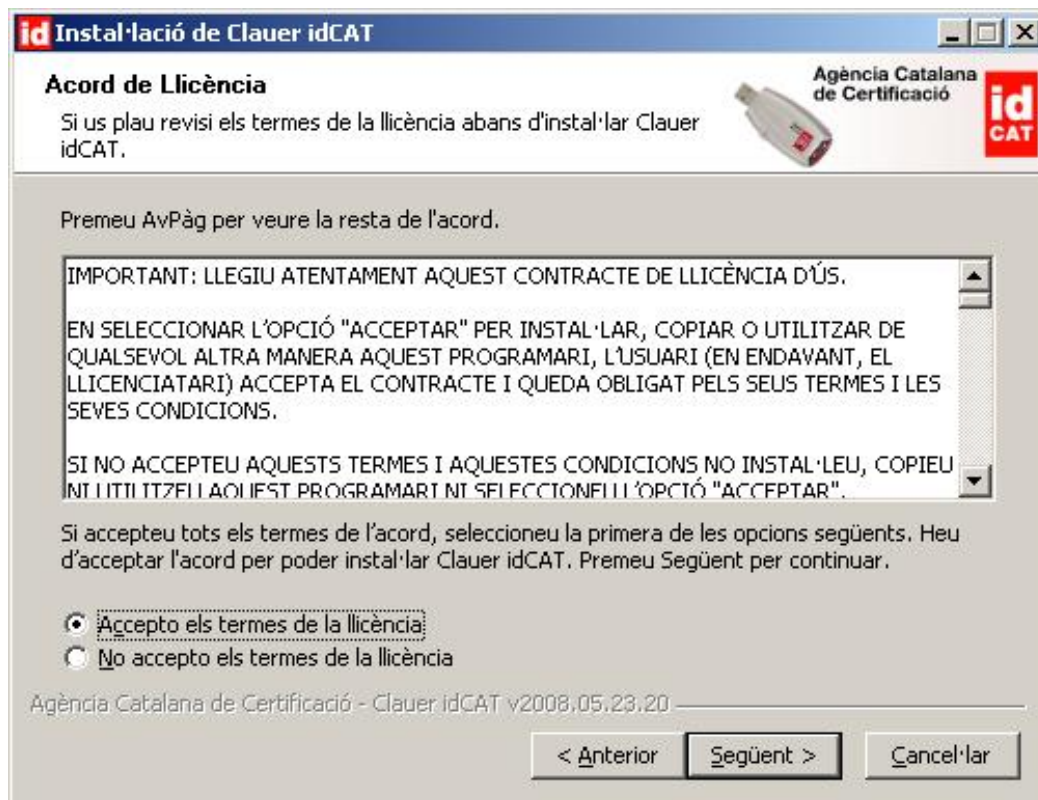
id Instal·lació de Clauer idCAT

Acord de Llicència
Si us plau revisi els termes de la llicència abans d'instal·lar Clauer idCAT.

Agència Catalana de Certificació
id CAT

Premeu AvPàg per veure la resta de l'acord.

IMPORTANT: LLEGIU ATENTAMENT AQUEST CONTRACTE DE LLICÈNCIA D'ÚS.

EN SELECCIONAR L'OPCIÓ "ACCEPTAR" PER INSTAL·LAR, COPIAR O UTILITZAR DE QUALSEVOL ALTRA MANERA AQUEST PROGRAMARI, L'USUARI (EN ENDAVANT, EL LLICENCIATARI) ACCEPTA EL CONTRACTE I QUEDA OBLIGAT PELS SEUS TERMES I LES SEVES CONDICIONS.

SI NO ACCEPTEU AQUESTS TERMES I AQUESTES CONDICIONS NO INSTAL·LEU, COPIEU NI UTILITZEU AQUEST PROGRAMARI NI SELECCIONEU L'OPCIÓ "ACCEPTAR".

Si accepteu tots els termes de l'acord, seleccioneu la primera de les opcions següents. Heu d'acceptar l'acord per poder instal·lar Clauer idCAT. Premeu Següent per continuar.

Accepto els termes de la llicència
No accepto els termes de la llicència

Agència Catalana de Certificació - Clauer idCAT v2008.05.23.20

< Anterior    Següent >    Cancel·lar